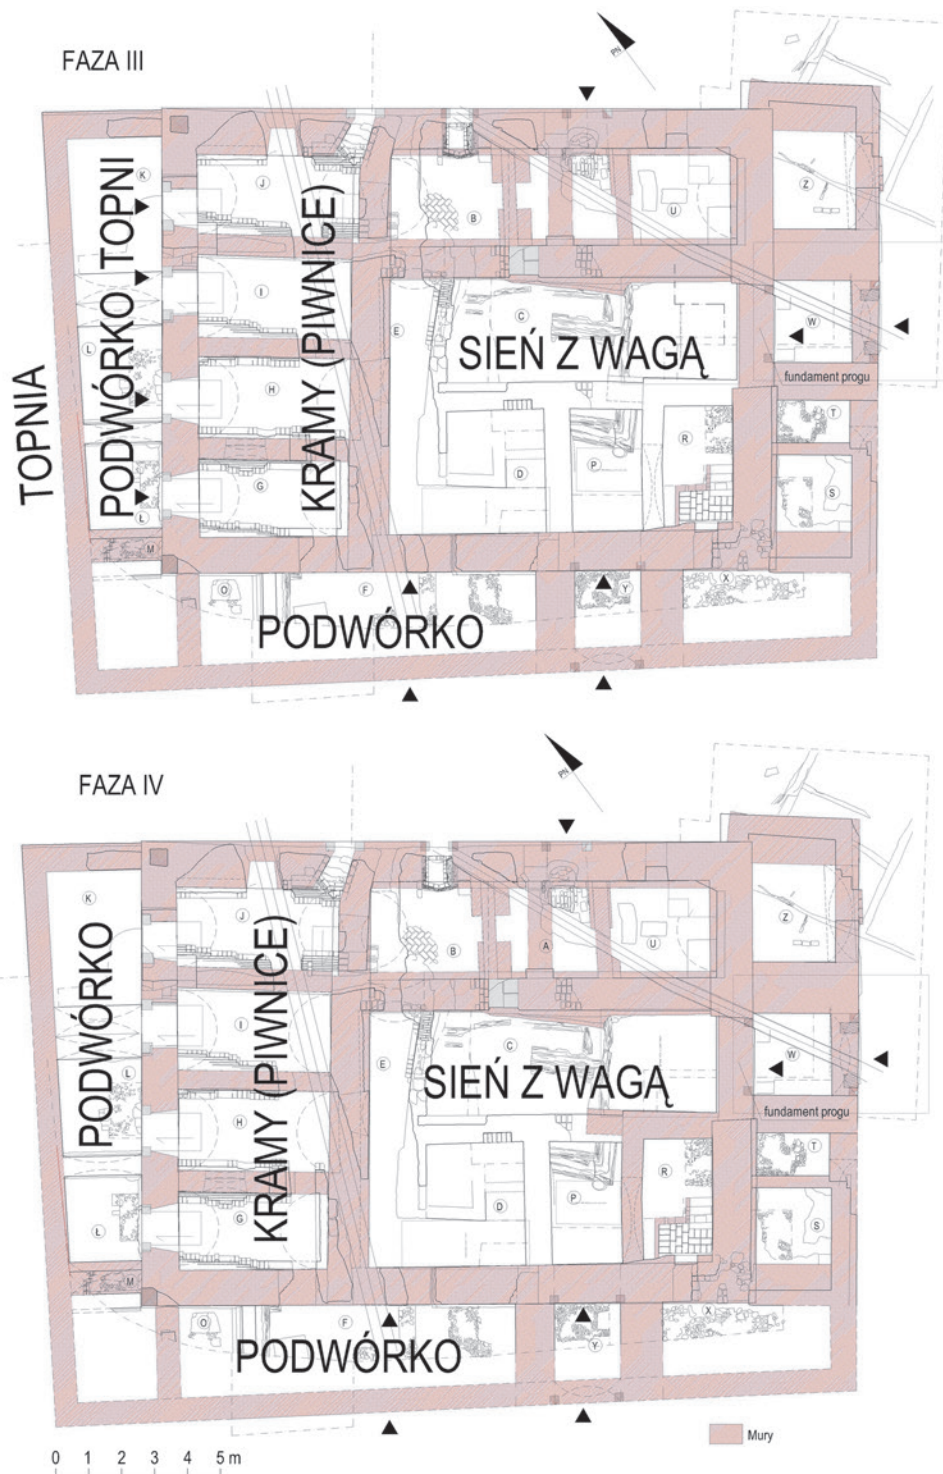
FAZA III

PN

TOPNIA

PODWÓRKO TOPNI

K J B U Z

I C W

E

L H

SIEŃ Z WAGĄ

fundament progu

KRAMY (PIWNICE)

T

D P R

G

Ł S

M

O F Y X

PODWÓRKO

FAZA IV

PN

K J B A U Z

PODWÓRKO

I C W

KRAMY (PIWNICE)

E

L

SIEŃ Z WAGĄ

fundament progu

H T

D P R

G

Ł S

M

O F X

Y

PODWÓRKO

Mury

0 1 2 3 4 5 m